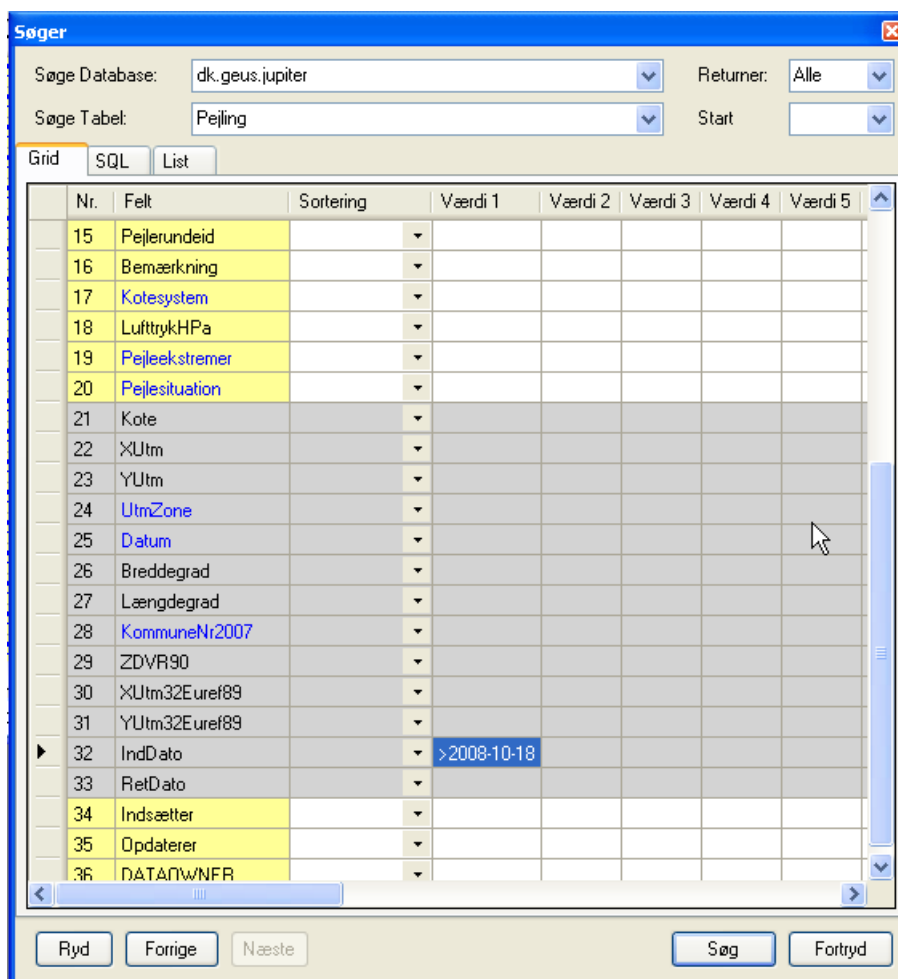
Søger

Søge Database: dk.geus.jupiter

Returner: Alle

Søge Tabel: Pejling

Start

Grid | SQL | List

| | Nr. | Felt | Sortering | Værdi 1 | Værdi 2 | Værdi 3 | Værdi 4 | Værdi 5 |
|---|---|---|---|---|---|---|---|---|
| | 15 | Pejlerundeid | | | | | | |
| | 16 | Bemærkning | | | | | | |
| | 17 | Kotesystem | | | | | | |
| | 18 | LufttrykHPa | | | | | | |
| | 19 | Pejleekstremer | | | | | | |
| | 20 | Pejlesituation | | | | | | |
| | 21 | Kote | | | | | | |
| | 22 | XUtm | | | | | | |
| | 23 | YUtm | | | | | | |
| | 24 | UtmZone | | | | | | |
| | 25 | Datum | | | | | | |
| | 26 | Breddegrad | | | | | | |
| | 27 | Længdegrad | | | | | | |
| | 28 | KommuneNr2007 | | | | | | |
| | 29 | ZDVR90 | | | | | | |
| | 30 | XUtm32Euref89 | | | | | | |
| | 31 | YUtm32Euref89 | | | | | | |
| ▶ | 32 | IndDato | | >2008-10-18 | | | | |
| | 33 | RetDato | | | | | | |
| | 34 | Indsætter | | | | | | |
| | 35 | Opdaterer | | | | | | |
| | 36 | DATAOWNER | | | | | | |

Ryd | Forrige | Næste | Søg | Fortryd